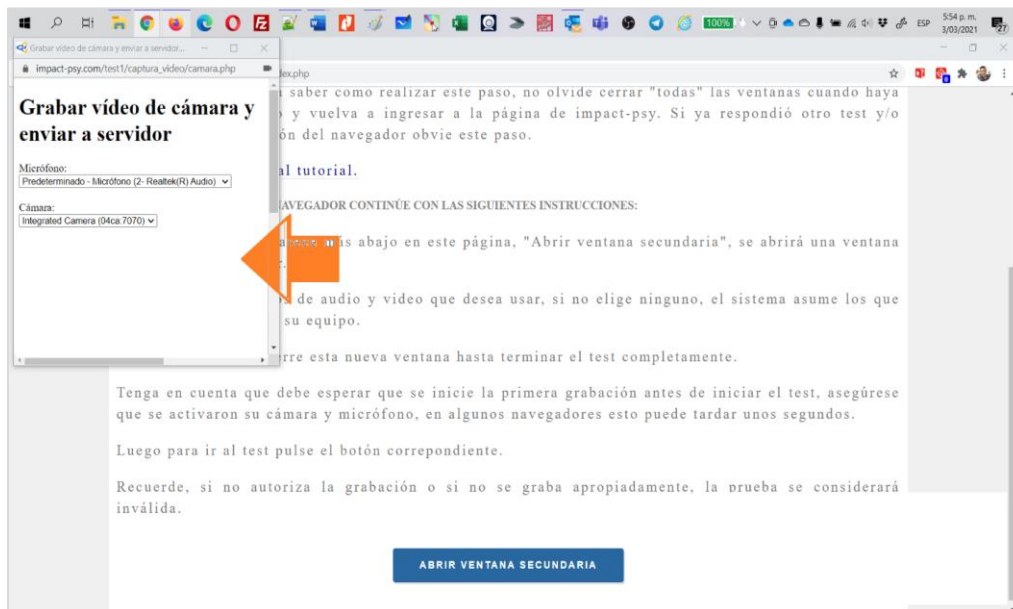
100%
ESP
5:54 p. m.
3/03/2021
27

Grabar video de cámara y enviar a servidor...

impact-psy.com/test1/captura_video/camara.php

dex.php

Grabar vídeo de cámara y enviar a servidor

Micrófono:
Predeterminado - Micrófono (2- Realtek(R) Audio)

Cámara:
Integrated Camera (04ca:7070)

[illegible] saber como realizar este paso, no olvide cerrar "todas" las ventanas cuando haya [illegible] y vuelva a ingresar a la página de impact-psy. Si ya respondió otro test y/o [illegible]ón del navegador obvie este paso.

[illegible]al tutorial.

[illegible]AVEGADOR CONTINÚE CON LAS SIGUIENTES INSTRUCCIONES:

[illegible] más abajo en este página, "Abrir ventana secundaria", se abrirá una ventana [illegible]

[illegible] de audio y video que desea usar, si no elige ninguno, el sistema asume los que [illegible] su equipo.

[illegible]rre esta nueva ventana hasta terminar el test completamente.

Tenga en cuenta que debe esperar que se inicie la primera grabación antes de iniciar el test, asegúrese que se activaron su cámara y micrófono, en algunos navegadores esto puede tardar unos segundos.

Luego para ir al test pulse el botón correpondiente.

Recuerde, si no autoriza la grabación o si no se graba apropiadamente, la prueba se considerará inválida.

ABRIR VENTANA SECUNDARIA